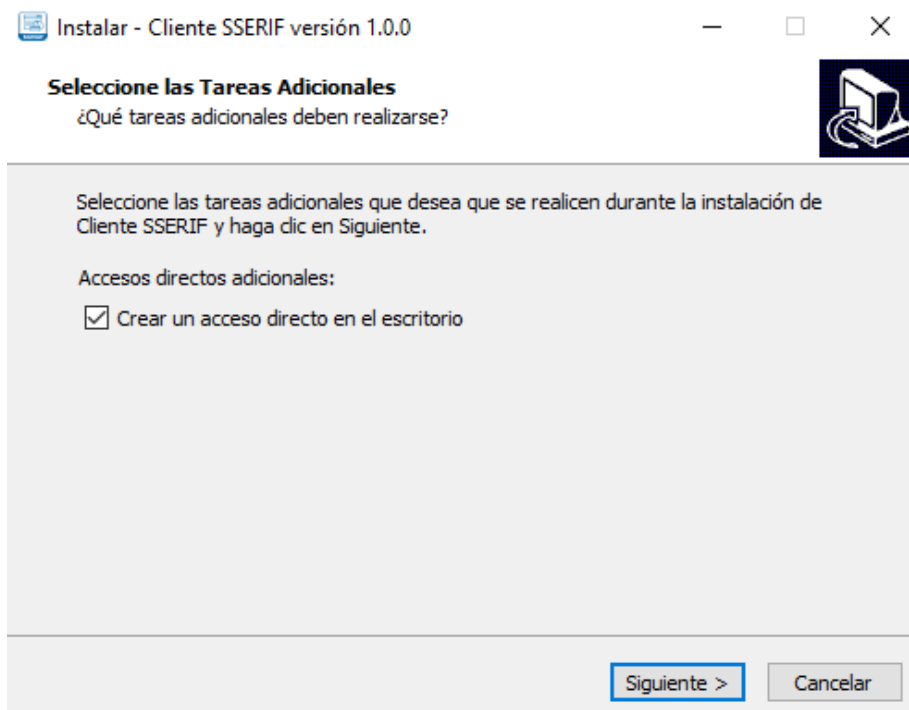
Instalar - Cliente SSERIF versión 1.0.0

Seleccione las Tareas Adicionales
¿Qué tareas adicionales deben realizarse?

Seleccione las tareas adicionales que desea que se realicen durante la instalación de Cliente SSERIF y haga clic en Siguiente.

Accesos directos adicionales:

Crear un acceso directo en el escritorio

Siguiente >

Cancelar